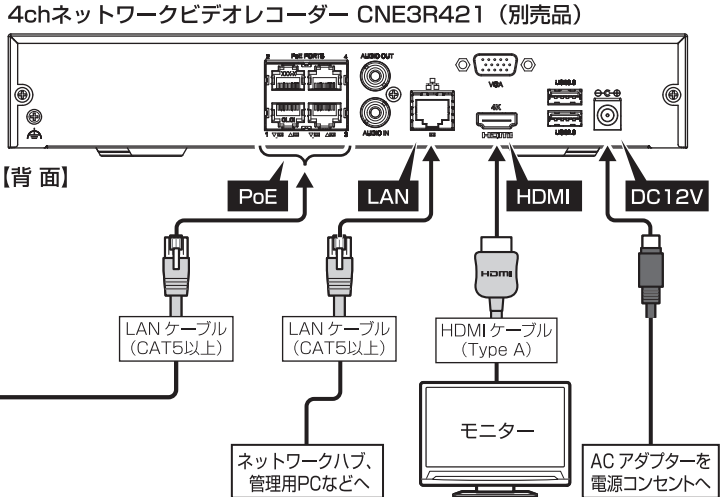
4chネットワークビデオレコーダー CNE3R421（別売品）

PoE PORTS

AUDIO OUT

AUDIO IN

VGA

4K

USB2.0

USB2.0

【背 面】

PoE

LAN

HDMI

DC12V

LAN ケーブル（CAT5以上）

LAN ケーブル（CAT5以上）

HDMI ケーブル（Type A）

モニター

ネットワークハブ、管理用PCなどへ

AC アダプターを電源コンセントへ